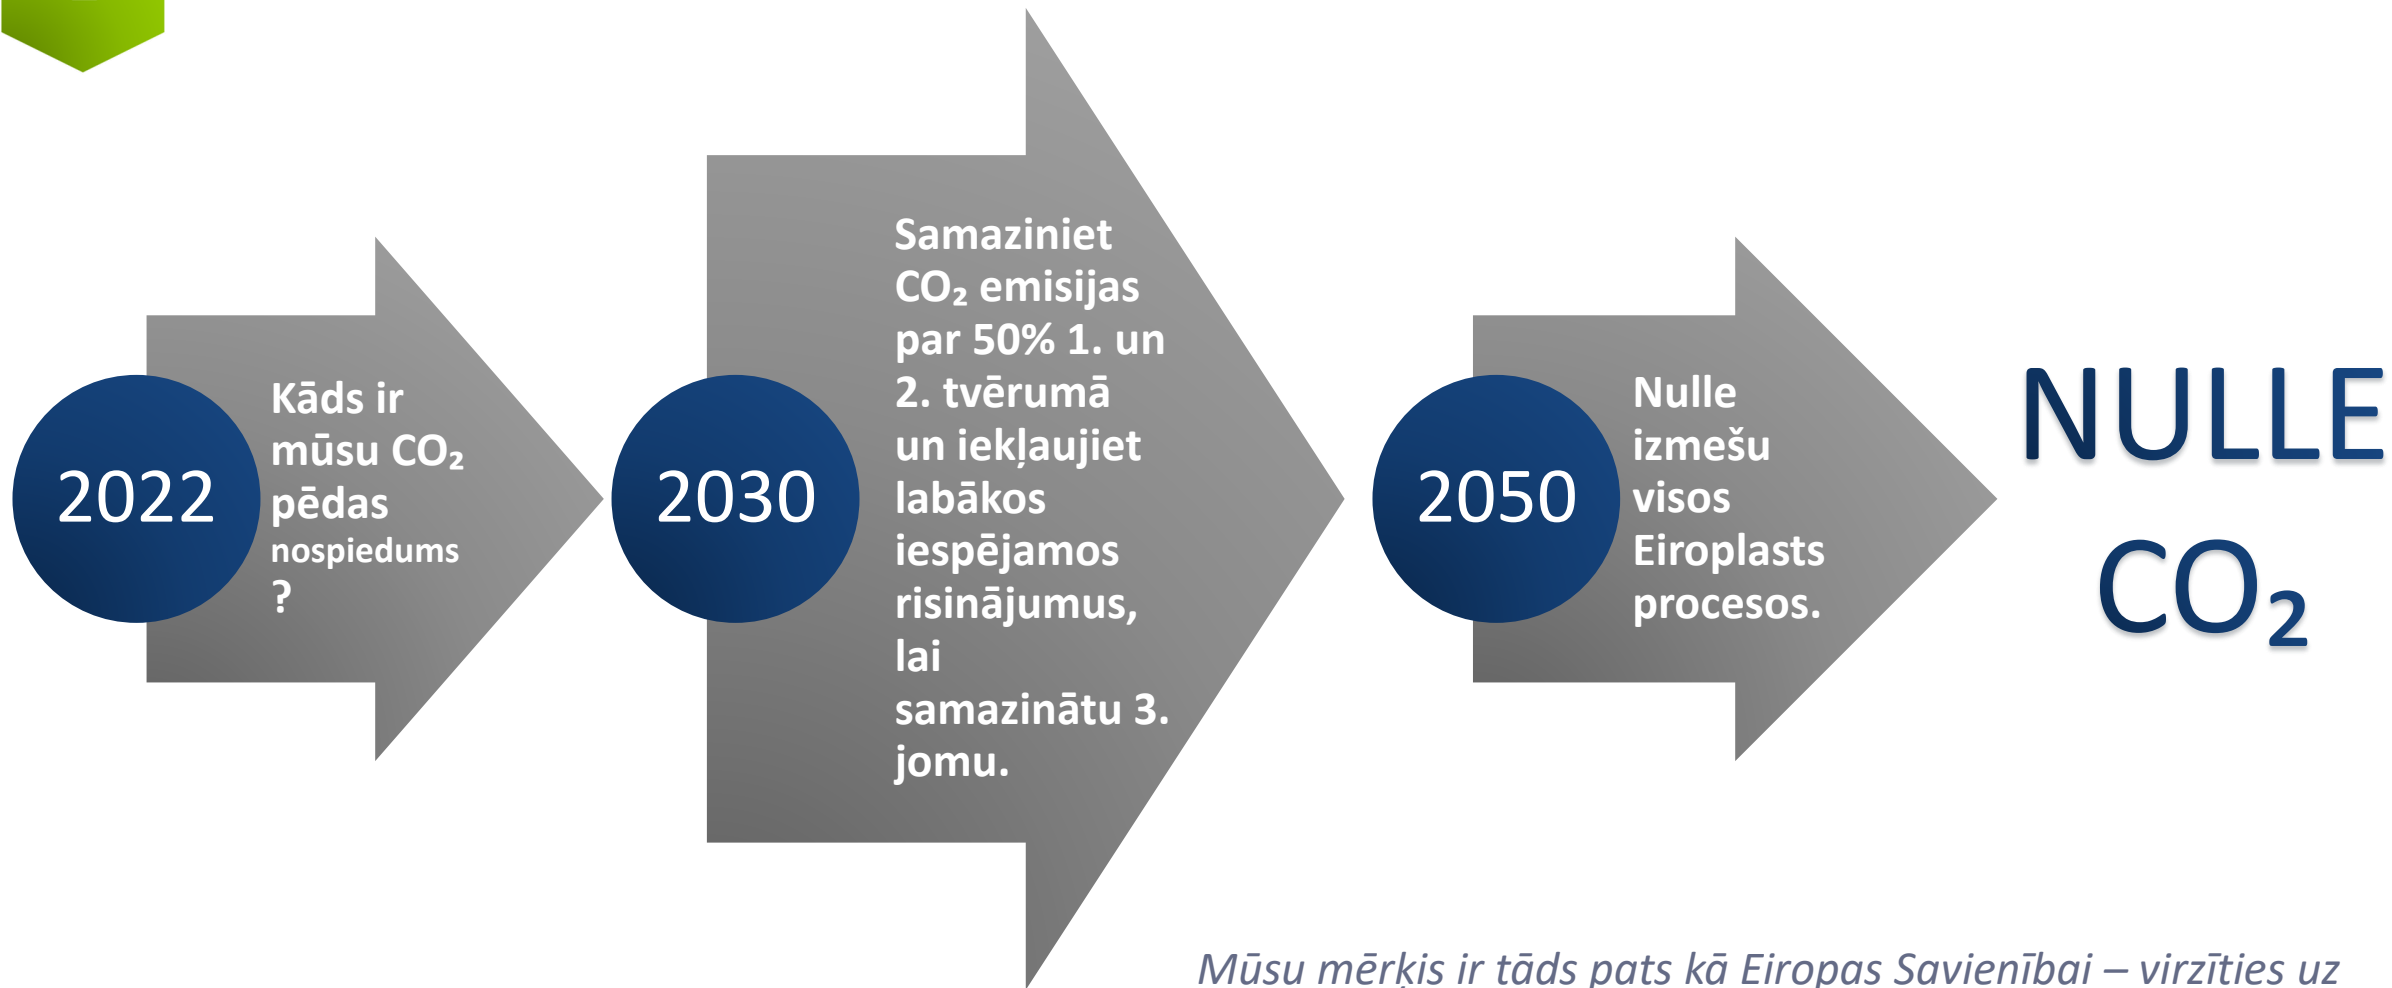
2022

Kāds ir mūsu $CO_2$ pēdas nospiedums ?

2030

Samaziniet $CO_2$ emisijas par 50% 1. un 2. tvērumā un iekļaujiet labākos iespējamos risinājumus, lai samazinātu 3. jomu.

2050

Nulle izmešu visos Eiroplasts procesos.

NULLE $CO_2$

Mūsu mērķis ir tāds pats kā Eiropas Savienībai – virzīties uz